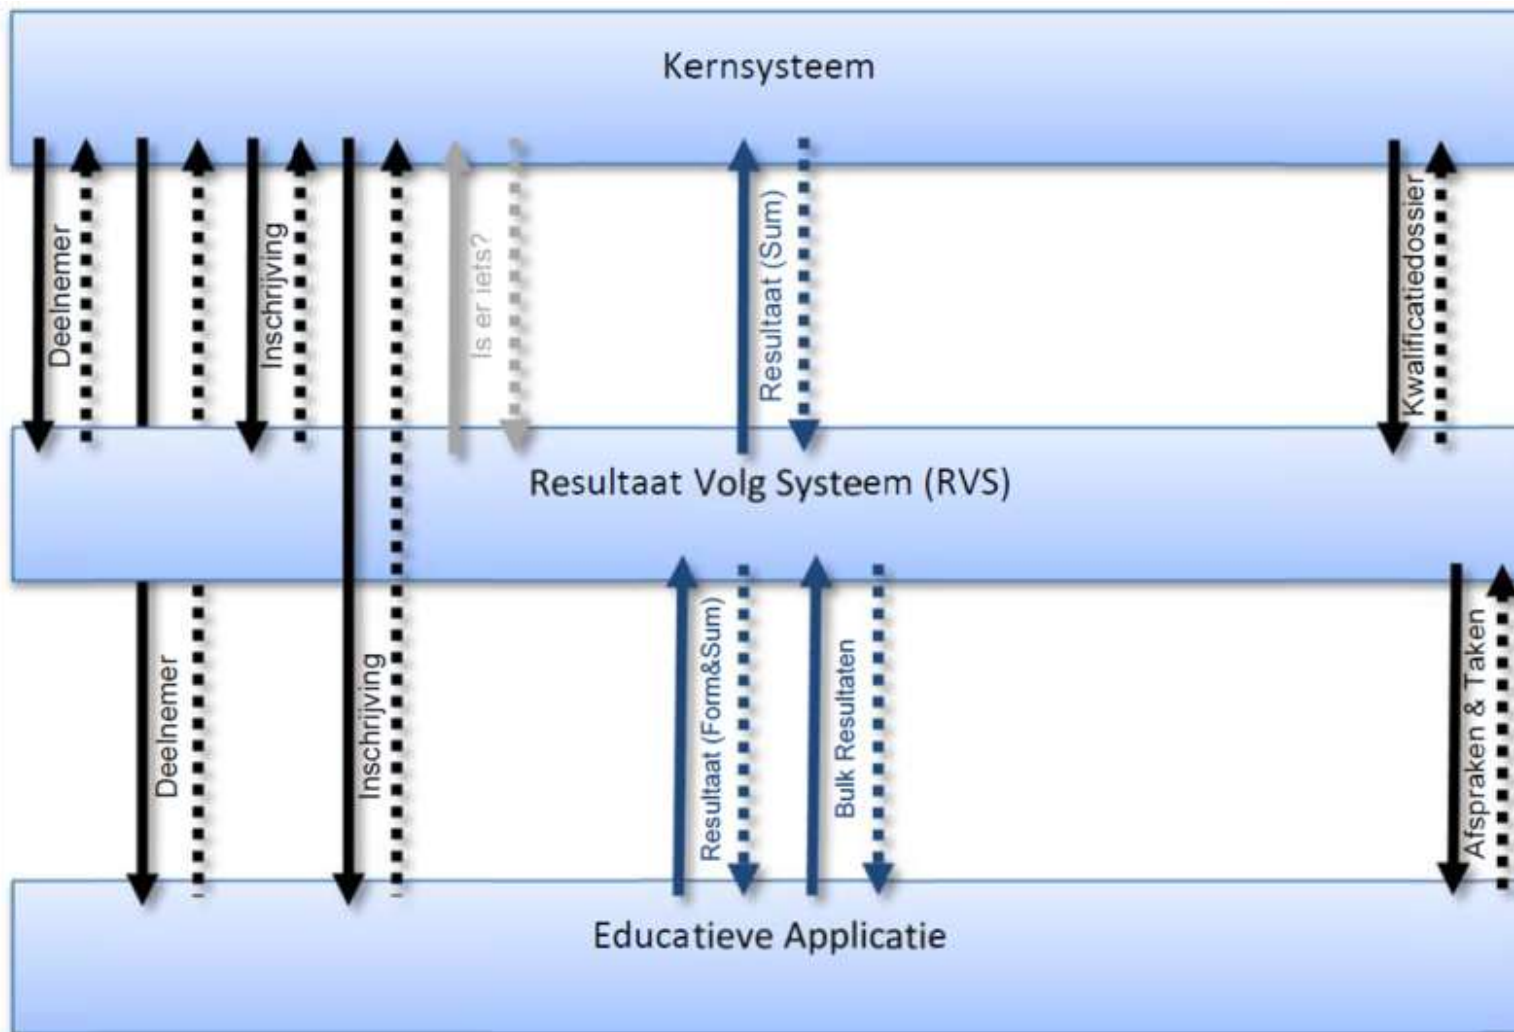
Kernsysteem

Deelnemer

Inschrijving

Is er iets?

Resultaat (Sum)

Kwalificatiedossier

Resultaat Volg Systeem (RVS)

Deelnemer

Inschrijving

Resultaat (Form&Sum)

Bulk Resultaten

Afspraken & Taken

Educatieve Applicatie